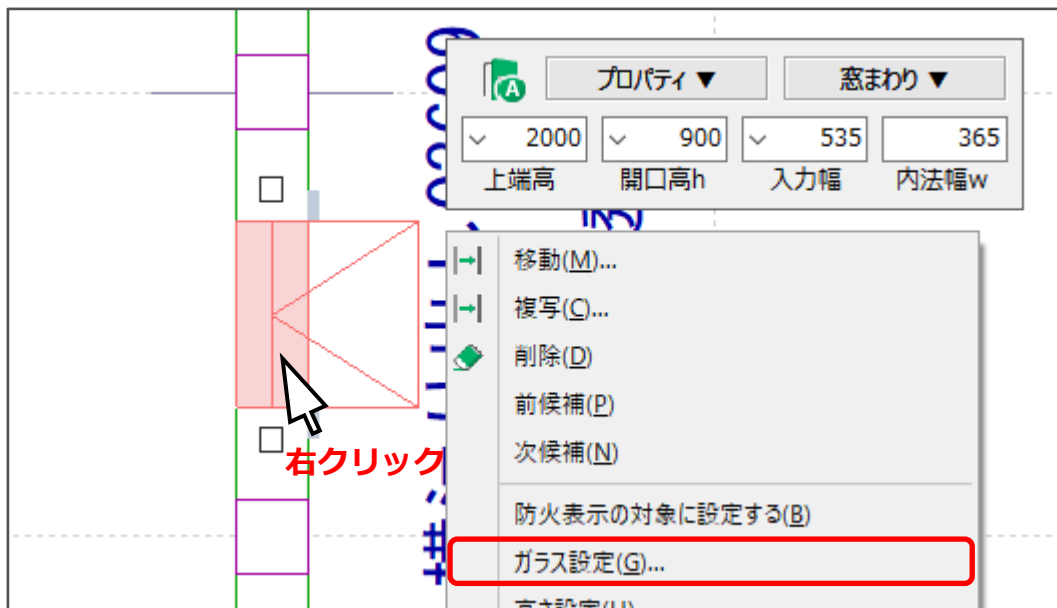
プロパティ ▼
窓まわり ▼

| 2000 | 900 | 535 | 365 |
|---|---|---|---|
| 上端高 | 開口高h | 入力幅 | 内法幅w |

移動(M)...
複写(C)...
削除(D)
前候補(P)
次候補(N)
防火表示の対象に設定する(B)
ガラス設定(G)...
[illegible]

右クリック